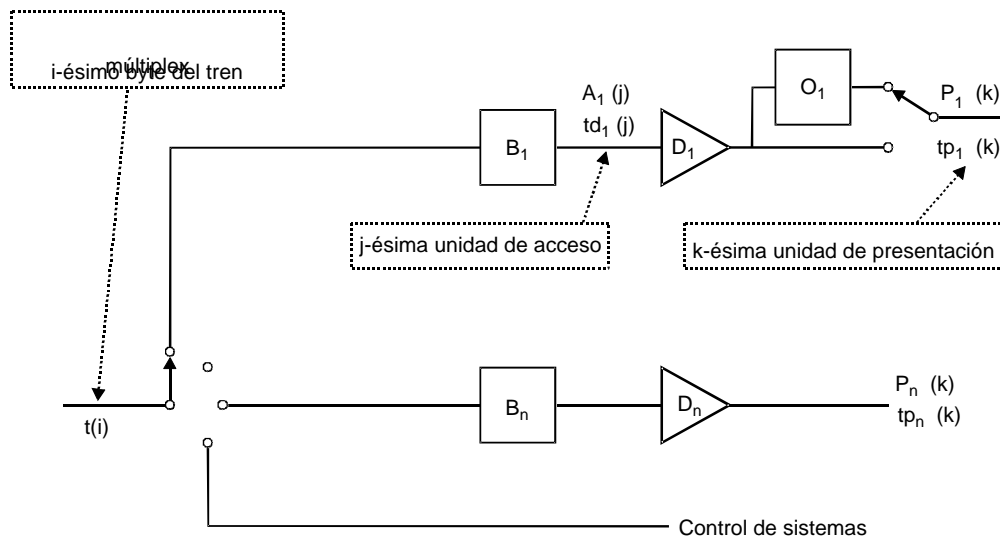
múltiplex
i-ésimo byte del tren

$A_1$ (j)
$td_1$ (j)

$O_1$

$P_1$ (k)

$B_1$

$D_1$

$tp_1$ (k)

j-ésima unidad de acceso

k-ésima unidad de presentación

$P_n$ (k)
$tp_n$ (k)

t(i)

$B_n$

$D_n$

Control de sistemas